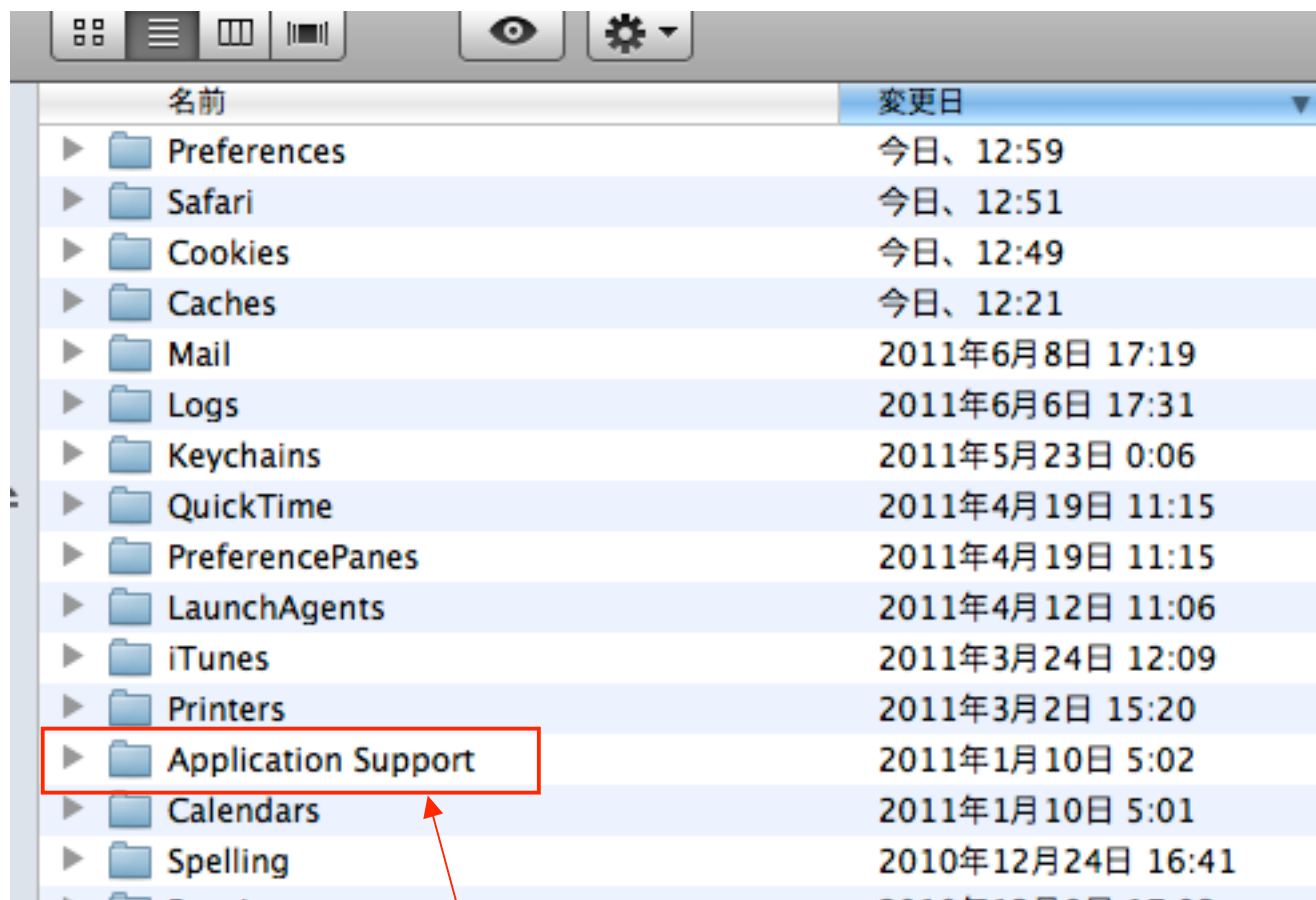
| 名前 | 変更日 |
|---|---|
| Preferences | 今日、12:59 |
| Safari | 今日、12:51 |
| Cookies | 今日、12:49 |
| Caches | 今日、12:21 |
| Mail | 2011年6月8日 17:19 |
| Logs | 2011年6月6日 17:31 |
| Keychains | 2011年5月23日 0:06 |
| QuickTime | 2011年4月19日 11:15 |
| PreferencePanes | 2011年4月19日 11:15 |
| LaunchAgents | 2011年4月12日 11:06 |
| iTunes | 2011年3月24日 12:09 |
| Printers | 2011年3月2日 15:20 |
| Application Support | 2011年1月10日 5:02 |
| Calendars | 2011年1月10日 5:01 |
| Spelling | 2010年12月24日 16:41 |
| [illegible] | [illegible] |